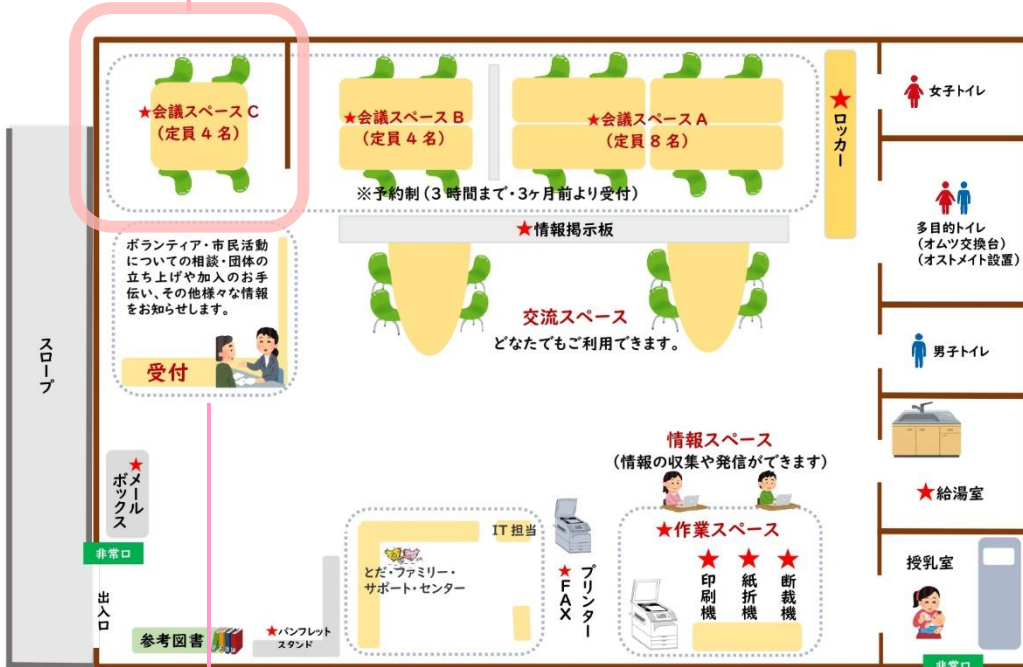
★会議スペースC
（定員４名）

★会議スペースB
（定員４名）

★会議スペースA
（定員８名）

※予約制（３時間まで・3ヶ月前より受付）

★ロッカー

女子トイレ

多目的トイレ
（オムツ交換台）
（オストメイト設置）

男子トイレ

★給湯室

授乳室

非常口

★情報掲示板

ボランティア・市民活動についての相談・団体の立ち上げや加入のお手伝い、その他様々な情報をお知らせします。

受付

交流スペース
どなたでもご利用できます。

スロープ

★メールボックス

非常口

出入口

情報スペース
（情報の収集や発信ができます）

★作業スペース

★印刷機
★紙折機
★断裁機

IT担当

とだ・ファミリー・サポート・センター

★FAX

プリンター

参考図書

★パンフレットスタンド